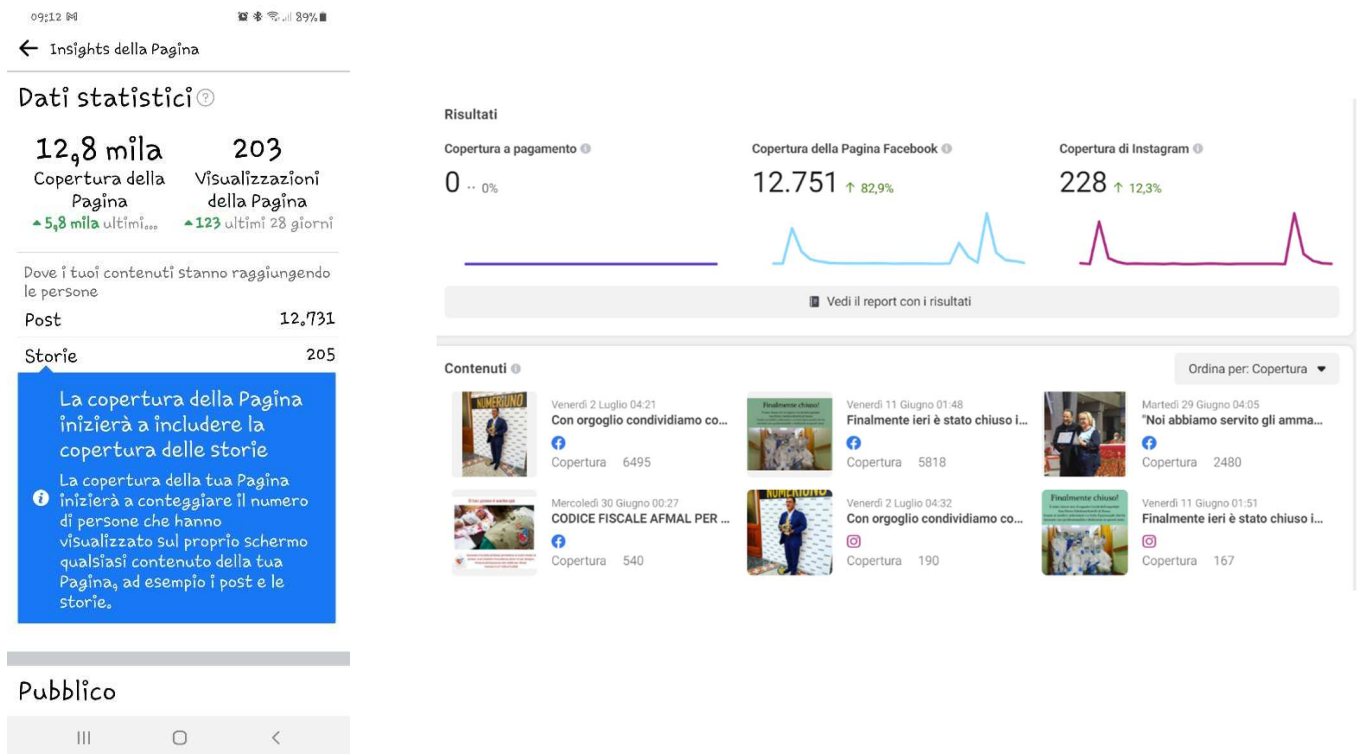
09:12 89%

Insights della Pagina

Dati statistici

12,8 mila
Copertura della Pagina
▲5,8 mila ultimi...

203
Visualizzazioni della Pagina
▲123 ultimi 28 giorni

Dove i tuoi contenuti stanno raggiungendo le persone

Post 12.731

Storie 205

La copertura della Pagina inizierà a includere la copertura delle storie

La copertura della tua Pagina inizierà a conteggiare il numero di persone che hanno visualizzato sul proprio schermo qualsiasi contenuto della tua Pagina, ad esempio i post e le storie.

Pubblico

Risultati

Copertura a pagamento
0 -- 0%

Copertura della Pagina Facebook
12.751 ↑ 82,9%

Copertura di Instagram
228 ↑ 12,3%

Vedi il report con i risultati

Contenuti

Ordina per: Copertura

Venerdì 2 Luglio 04:21
Con orgoglio condividiamo co...
Copertura 6495

Venerdì 11 Giugno 01:48
Finalmente ieri è stato chiuso i...
Copertura 5818

Martedì 29 Giugno 04:05
"Noi abbiamo servito gli amma...
Copertura 2480

Mercoledì 30 Giugno 00:27
CODICE FISCALE AFMAL PER ...
Copertura 540

Venerdì 2 Luglio 04:32
Con orgoglio condividiamo co...
Copertura 190

Venerdì 11 Giugno 01:51
Finalmente ieri è stato chiuso i...
Copertura 167